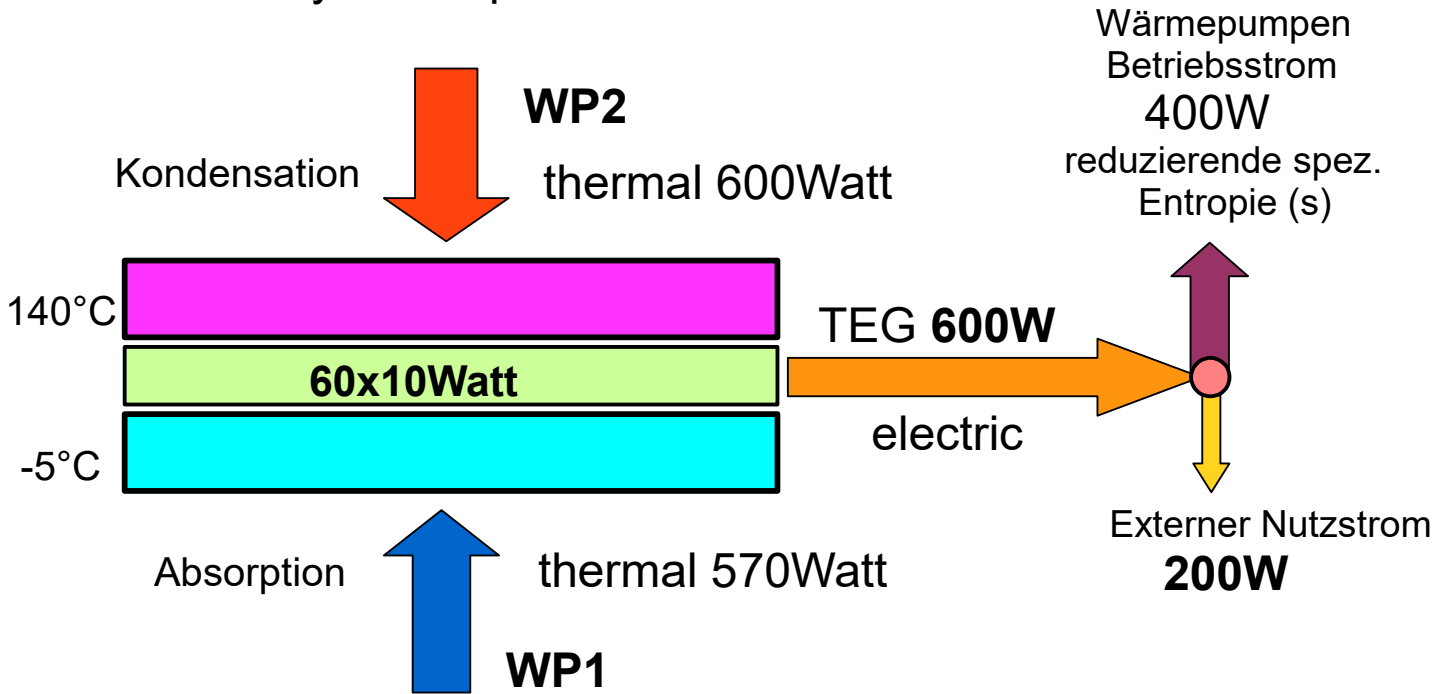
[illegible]

WP2

Kondensation

thermal 600Watt

Wärmepumpen Betriebsstrom
400W
reduzierende spez. Entropie (s)

140°C

TEG **600W**

60x10Watt

-5°C

electric

Externer Nutzstrom
200W

Absorption

thermal 570Watt

WP1